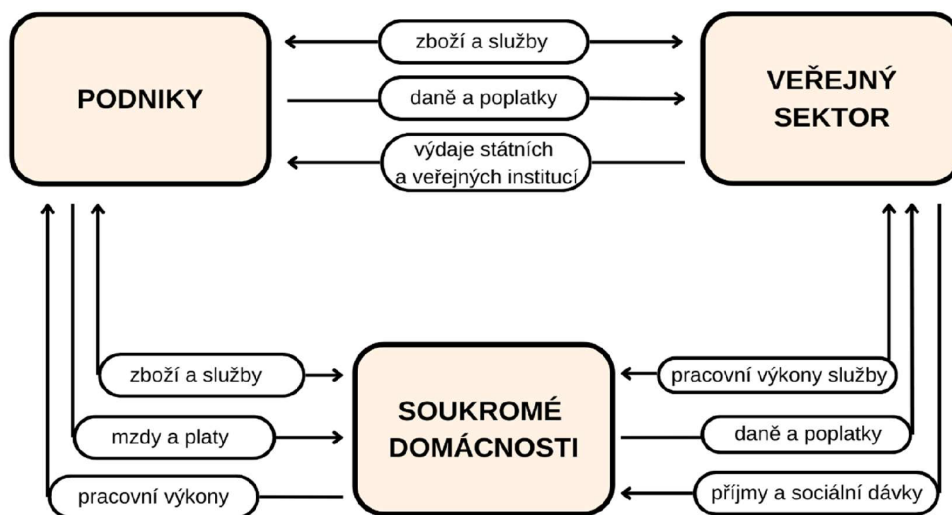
PODNIKY

zboží a služby

daně a poplatky

výdaje státních a veřejných institucí

VEŘEJNÝ SEKTOR

zboží a služby

mzdy a platy

pracovní výkony

SOUKROMÉ DOMÁCNOSTI

pracovní výkony služby

daně a poplatky

příjmy a sociální dávky